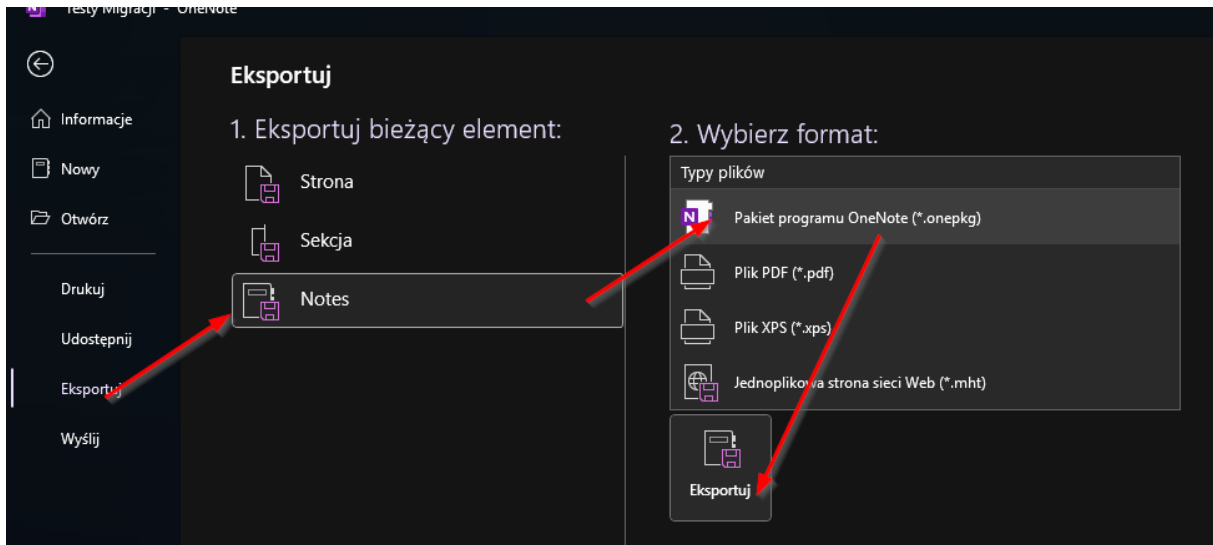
Testy Migracji - OneNote

Informacje
Nowy
Otwórz
Drukuj
Udostępnij
Eksportuj
Wyślij

Eksportuj

1. Eksportuj bieżący element:

Strona
Sekcja
Notes

2. Wybierz format:

Typy plików
Pakiet programu OneNote (*.onepkg)
Plik PDF (*.pdf)
Plik XPS (*.xps)
Jednoplikowa strona sieci Web (*.mht)

Eksportuj